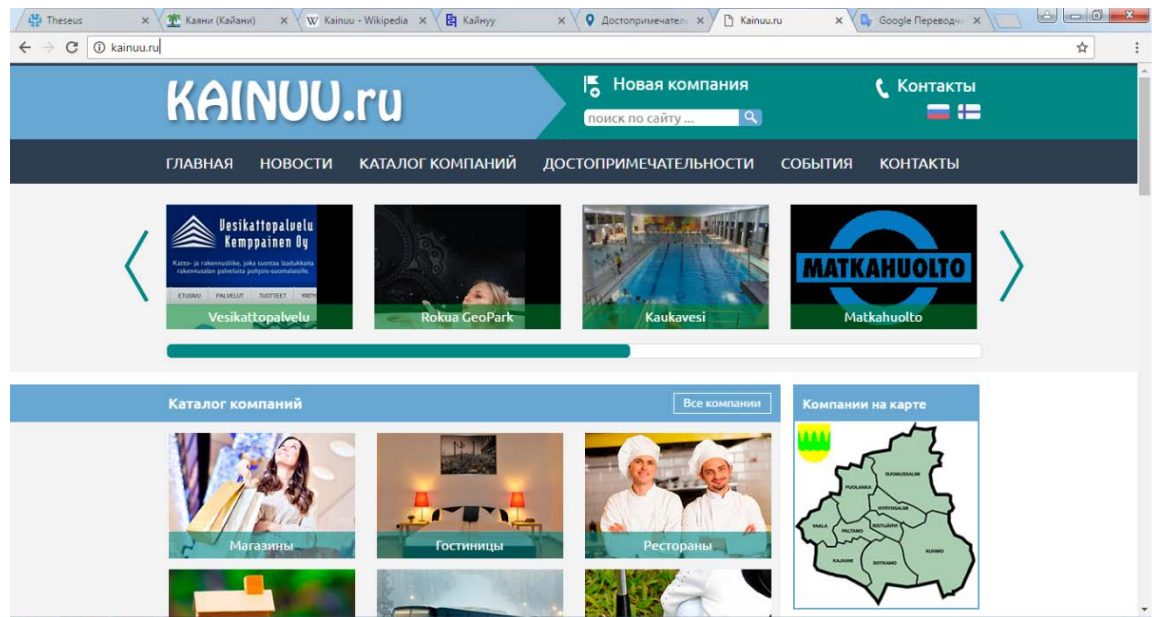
Theseus ×
Каяни (Кайани) ×
Kainuu - Wikipedia ×
Кайнуу ×
Достопримечатели ×
Kainuu.ru ×
Google Переводч ×

kainuu.ru

KAINUU.ru

Новая компания

Контакты

поиск по сайту ...

ГЛАВНАЯ
НОВОСТИ
КАТАЛОГ КОМПАНИЙ
ДОСТОПРИМЕЧАТЕЛЬНОСТИ
СОБЫТИЯ
КОНТАКТЫ

Vesikattopalvelu Kemppainen Oy
Katto- ja rakennusliike, joka tuottaa laadukkaita rakennusalan palveluita pohjois-suomalaisille.
ETUSIVU PALVELUT TUOTTEET YRITY

Vesikattopalvelu

Rokua GeoPark

Kaukavesi

MATKAHUOLTO

Matkahuolto

Каталог компаний

Все компании

Магазины

Гостиницы

Рестораны

Компании на карте

SUOMUSSALMI
PUOLANKA
HYRYNSALMI
RISTIJÄRVI
PALTAMO
VAALA
KUHMO
KAJAANI
SOTKAMO